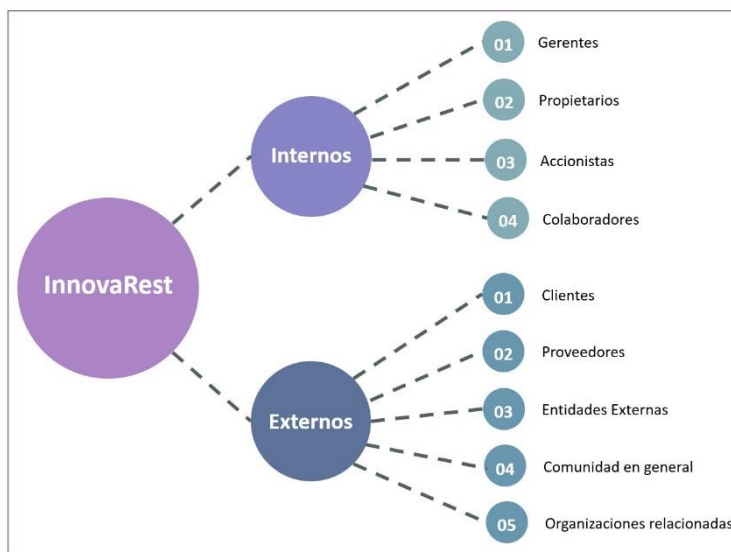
InnovaRest

Internos

01 Gerentes

02 Propietarios

03 Accionistas

04 Colaboradores

Externos

01 Clientes

02 Proveedores

03 Entidades Externas

04 Comunidad en general

05 Organizaciones relacionadas